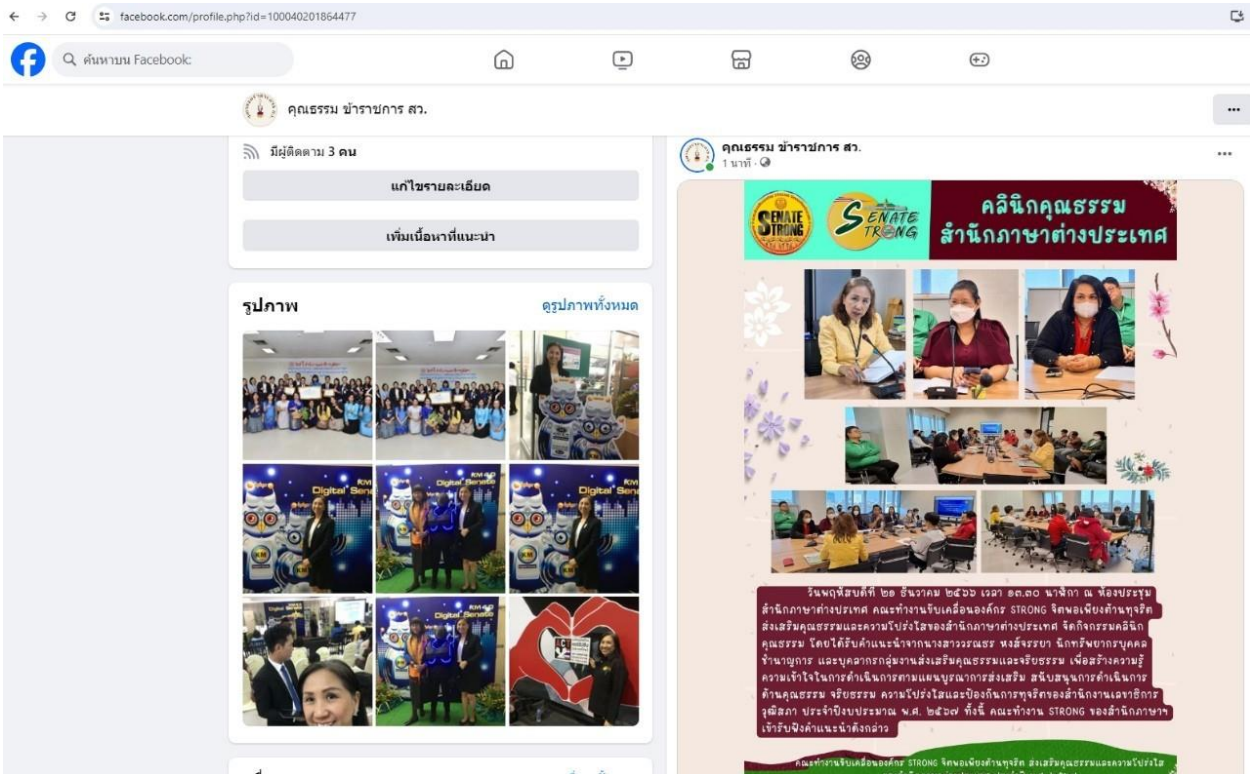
facebook.com/profile.php?id=100040201864477

ค้นหาบน Facebook

คุณธรรม ข้าราชการ สว.

มีผู้ติดตาม 3 คน

แก้ไขรายละเอียด

เพิ่มเนื้อหาที่แนะนำ

รูปภาพ

ดูรูปภาพทั้งหมด

คุณธรรม ข้าราชการ สว.
1 นาที ·

SENATE STRONG

Senate STRONG

คลินิกคุณธรรม สำนักภาษาต่างประเทศ

วันพฤหัสบดีที่ ๒๘ ธันวาคม ๒๕๖๖ เวลา ๑๓.๓๐ นาฬิกา ณ ห้องประชุม สำนักภาษาต่างประเทศ คณะทำงานขับเคลื่อนองค์กร STRONG จิตพอเพียงต้านทุจริต ส่งเสริมคุณธรรมและความโปร่งใสของสำนักภาษาต่างประเทศ จัดกิจกรรมคลินิกคุณธรรม โดยได้รับคำแนะนำจากนางสาววรรณรย หงส์จรยา นักทรัพยากรบุคคลชำนาญการ และบุคลากรกลุ่มงานส่งเสริมคุณธรรมและจริยธรรม เพื่อสร้างความรู้ความเข้าใจในการดำเนินการตามแผนบูรณาการส่งเสริม สนับสนุนการดำเนินการด้านคุณธรรม จริยธรรม ความโปร่งใสและป้องกันการทุจริตของสำนักงานเลขาธิการวุฒิสภา ประจำปีงบประมาณ พ.ศ. ๒๕๖๗ ทั้งนี้ คณะทำงาน STRONG ของสำนักภาษาฯ เข้ารับฟังคำแนะนำดังกล่าว

คณะทำงานขับเคลื่อนองค์กร STRONG จิตพอเพียงต้านทุจริต ส่งเสริมคุณธรรมและความโปร่งใส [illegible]